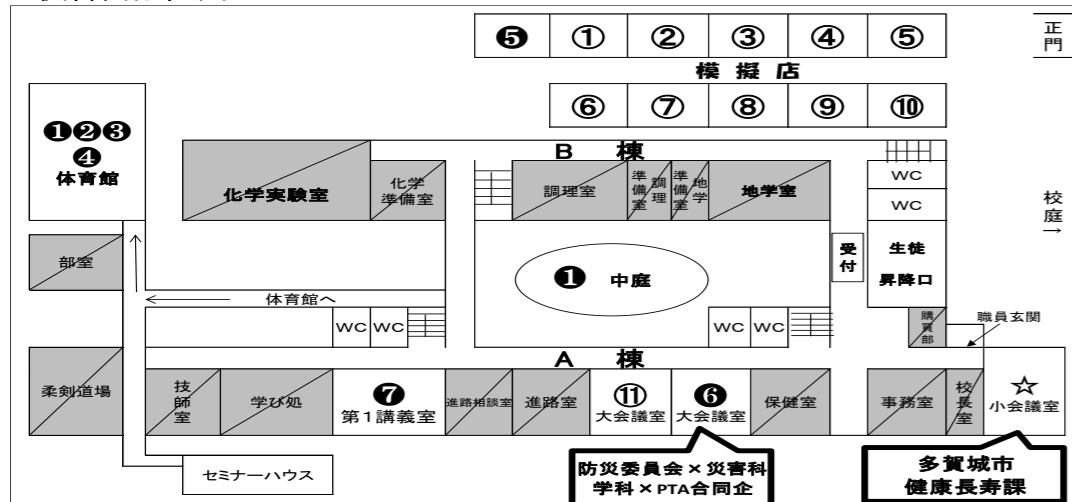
❺ ① ② ③ ④ ⑤

正門

模擬店

⑥ ⑦ ⑧ ⑨ ⑩

❶❷❸❹
体育館

B 棟

化学実験室

化学準備室

調理室

準備室

調理

準備

地学

地学室

WC

WC

校庭→

部室

受付

生徒昇降口

❶ 中庭

体育館へ

WC WC

WC WC

購買部

職員玄関

A 棟

柔剣道場

技師室

学び処

❼ 第1講義室

進路相談室

進路室

⑪ 大会議室

❻ 大会議室

保健室

事務室

校長室

☆ 小会議室

セミナーハウス

防災委員会×災害科学科×PTA合同企

多賀城市
健康長寿課